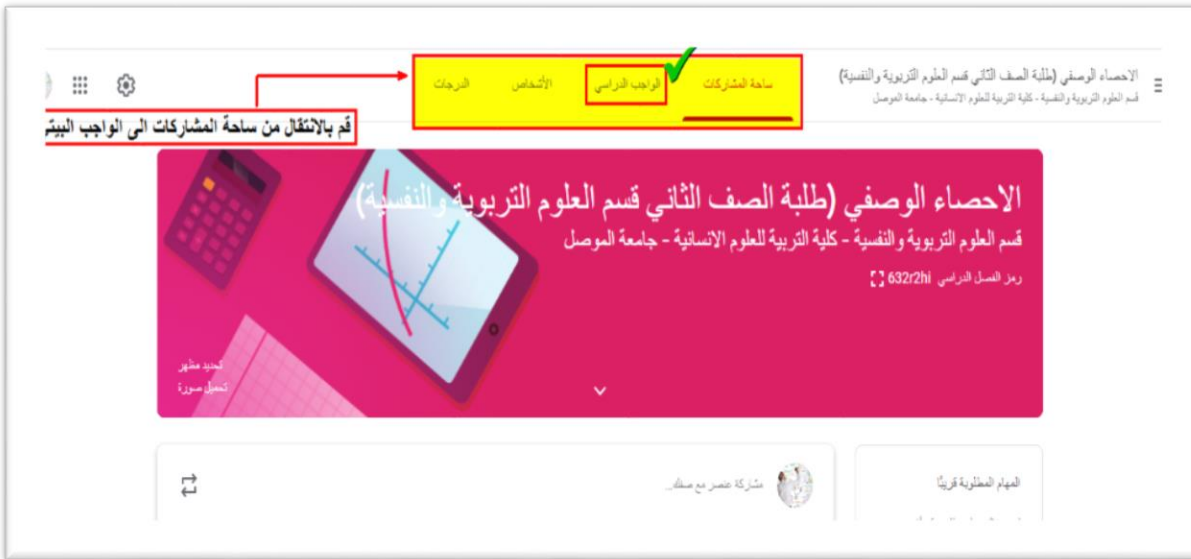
الاحصاء الوصفي (طلبة الصف الثاني قسم العلوم التربوية والنفسية)
قسم العلوم التربوية والنفسية - كلية التربية للعلوم الانسانية - جامعة الموصل

ساحة المشاركات
الواجب الدراسي
الأشخاص
الدرجات

قم بالانتقال من ساحة المشاركات الى الواجب البيتي

الاحصاء الوصفي (طلبة الصف الثاني قسم العلوم التربوية والنفسية)
قسم العلوم التربوية والنفسية - كلية التربية للعلوم الانسانية - جامعة الموصل
رمز الفصل الدراسي 632r2hi

تحديد مظهر
تحميل صورة

مشاركة عنصر مع صفك...

المهام المطلوبة قريبًا